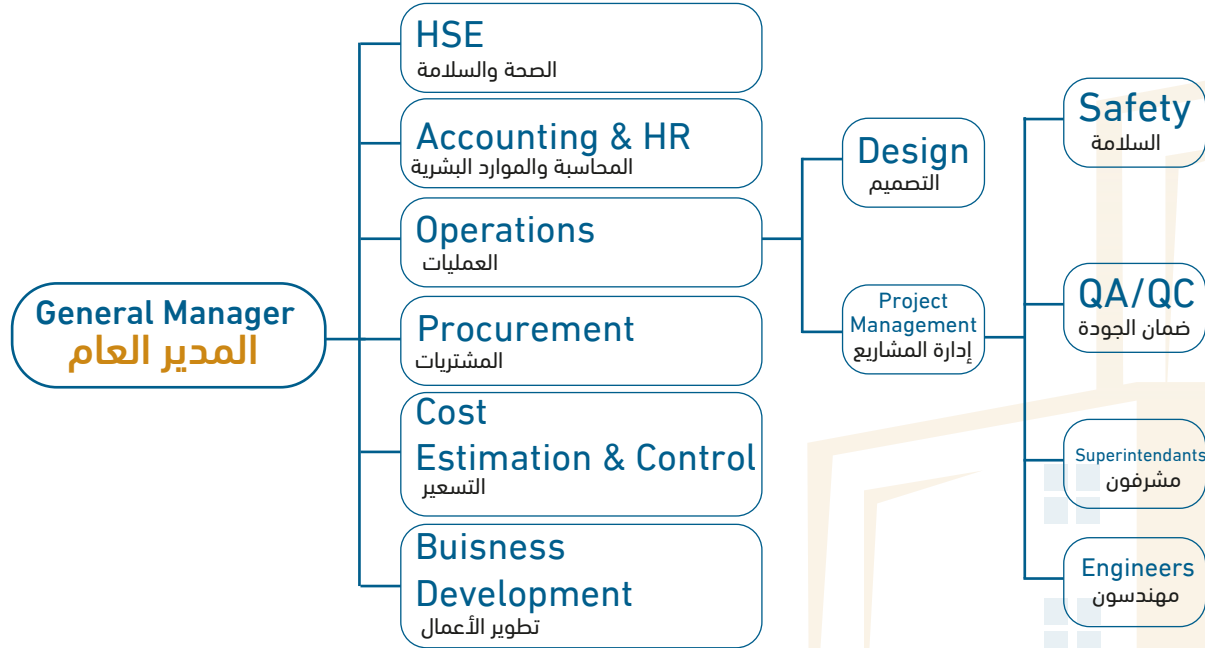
General Manager
المدير العام

HSE
الصحة والسلامة

Accounting & HR
المحاسبة والموارد البشرية

Operations
العمليات

Procurement
المشتريات

Cost Estimation & Control
التسعير

Buisness Development
تطوير الأعمال

Design
التصميم

Project Management
إدارة المشاريع

Safety
السلامة

QA/QC
ضمان الجودة

Superintendants
مشرفون

Engineers
مهندسون